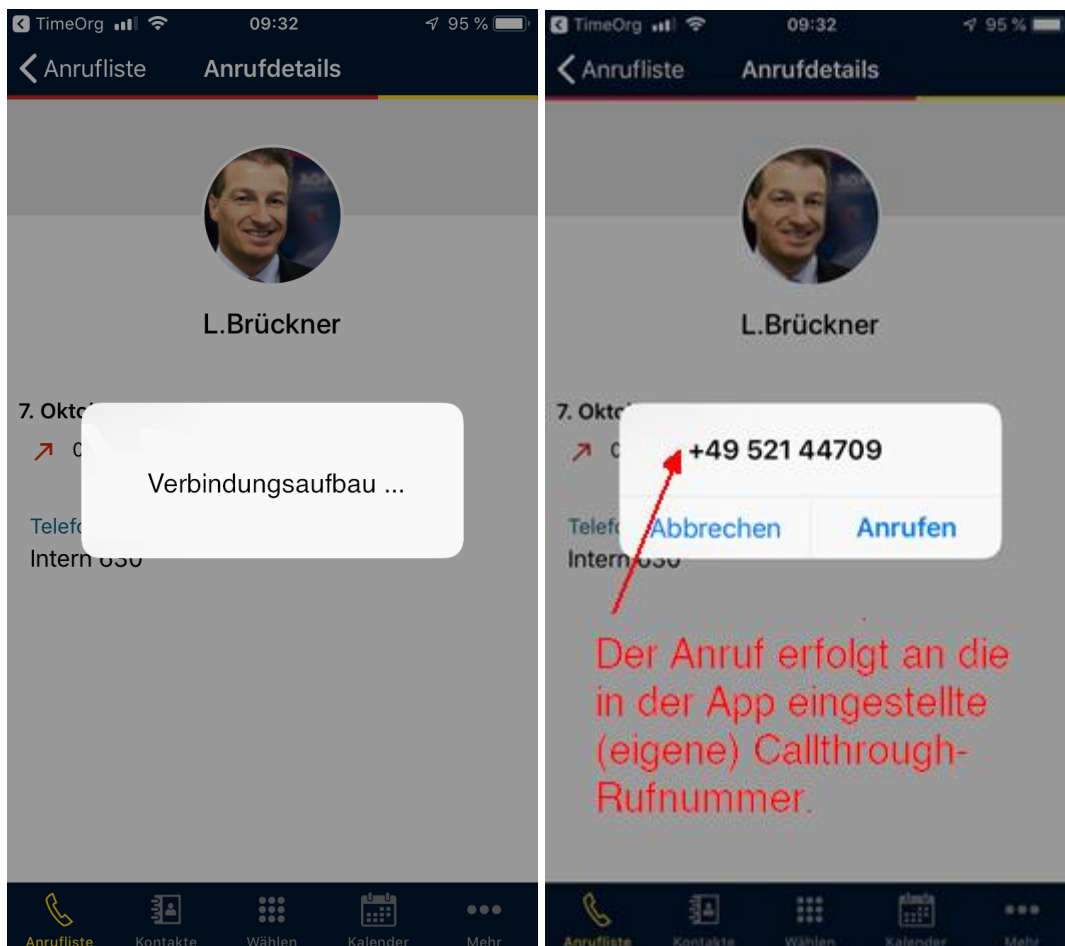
TimeOrg 09:32 95 %

Anrufliste Anrufdetails

L.Brückner

7. Okto

0

Verbindungsaufbau ...

Telefo

Intern 630

Anrufliste Kontakte Wählen Kalender Mehr

TimeOrg 09:32 95 %

Anrufliste Anrufdetails

L.Brückner

7. Okto

0

+49 521 44709

Abbrechen Anrufen

Telefo

Intern 630

Der Anruf erfolgt an die in der App eingestellte (eigene) Callthrough-Rufnummer.

Anrufliste Kontakte Wählen Kalender Mehr